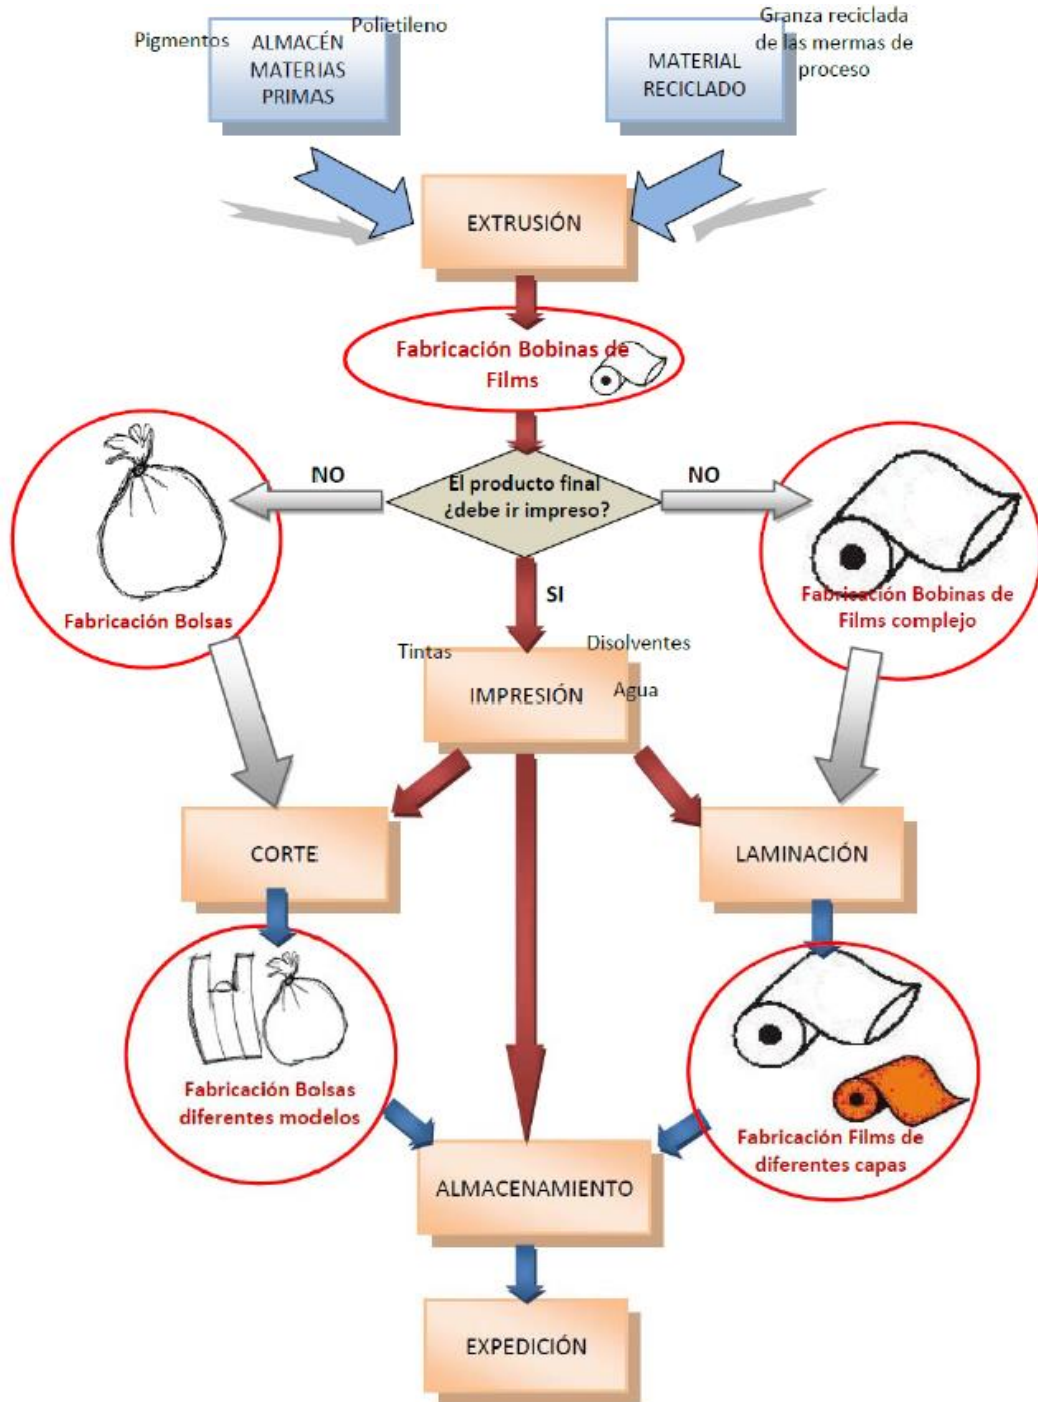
Pigmentos
ALMACÉN MATERIAS PRIMAS
Polietileno

MATERIAL RECICLADO
Granza reciclada de las mermas de proceso

EXTRUSIÓN

Fabricación Bobinas de Films

NO
El producto final ¿debe ir impreso?
NO

Fabricación Bolsas

Fabricación Bobinas de Films complejo

SI

Tintas
IMPRESIÓN
Disolventes
Agua

CORTE

LAMINACIÓN

Fabricación Bolsas diferentes modelos

Fabricación Films de diferentes capas

ALMACENAMIENTO

EXPEDICIÓN